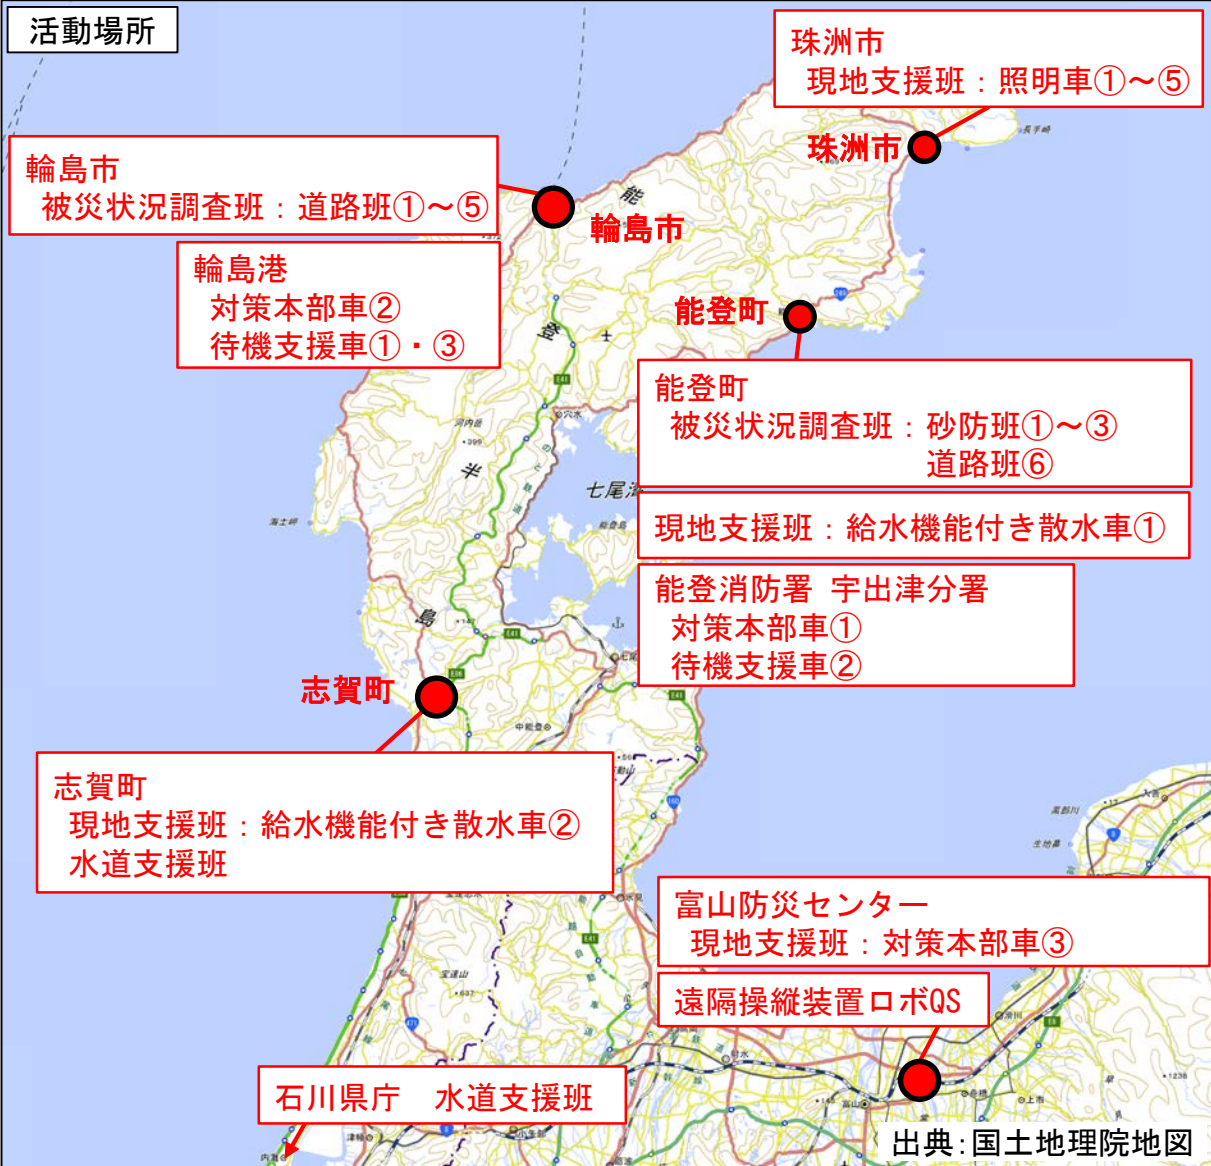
活動場所

珠洲市
現地支援班：照明車①～⑤

珠洲市

輪島市
被災状況調査班：道路班①～⑤

輪島市

輪島港
対策本部車②
待機支援車①・③

能登町

能登町
被災状況調査班：砂防班①～③
道路班⑥

七尾湾

現地支援班：給水機能付き散水車①

能登消防署 宇出津分署
対策本部車①
待機支援車②

志賀町

志賀町
現地支援班：給水機能付き散水車②
水道支援班

富山防災センター
現地支援班：対策本部車③

遠隔操縦装置ロボQS

石川県庁　水道支援班

出典：国土地理院地図